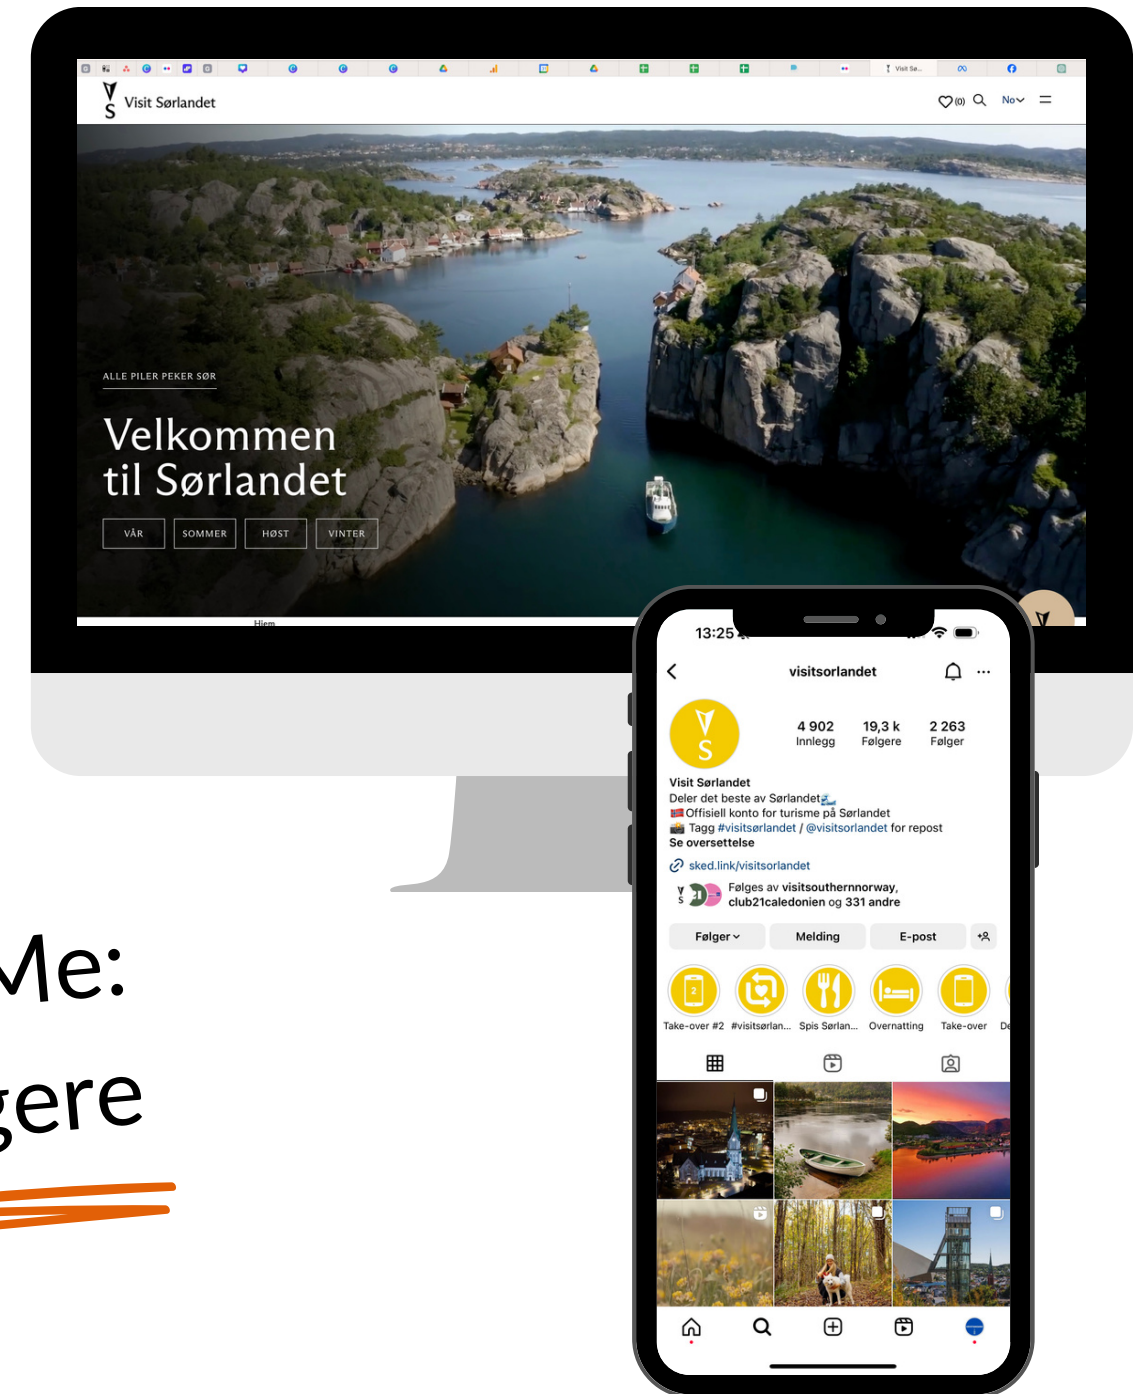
Visit Sa...

Visit Sørlandet

(0) No

ALLE PILER PEKER SØR

Velkommen til Sørlandet

VÅR SOMMER HØST VINTER

Hjem

13:25

visitsorlandet

4 902 Innlegg
19,3 k Følgere
2 263 Følger

Visit Sørlandet
Deler det beste av Sørlandet
Offisiell konto for turisme på Sørlandet
Tagg #visitsørlandet / @visitsorlandet for repost
Se oversettelse

sked.link/visitsorlandet

Følges av visitsouthernnorway, club21caledonien og 331 andre

Følger Melding E-post

Take-over #2 #visitsørlan... Spis Sørlan... Overnatting Take-over De

Me:
gere